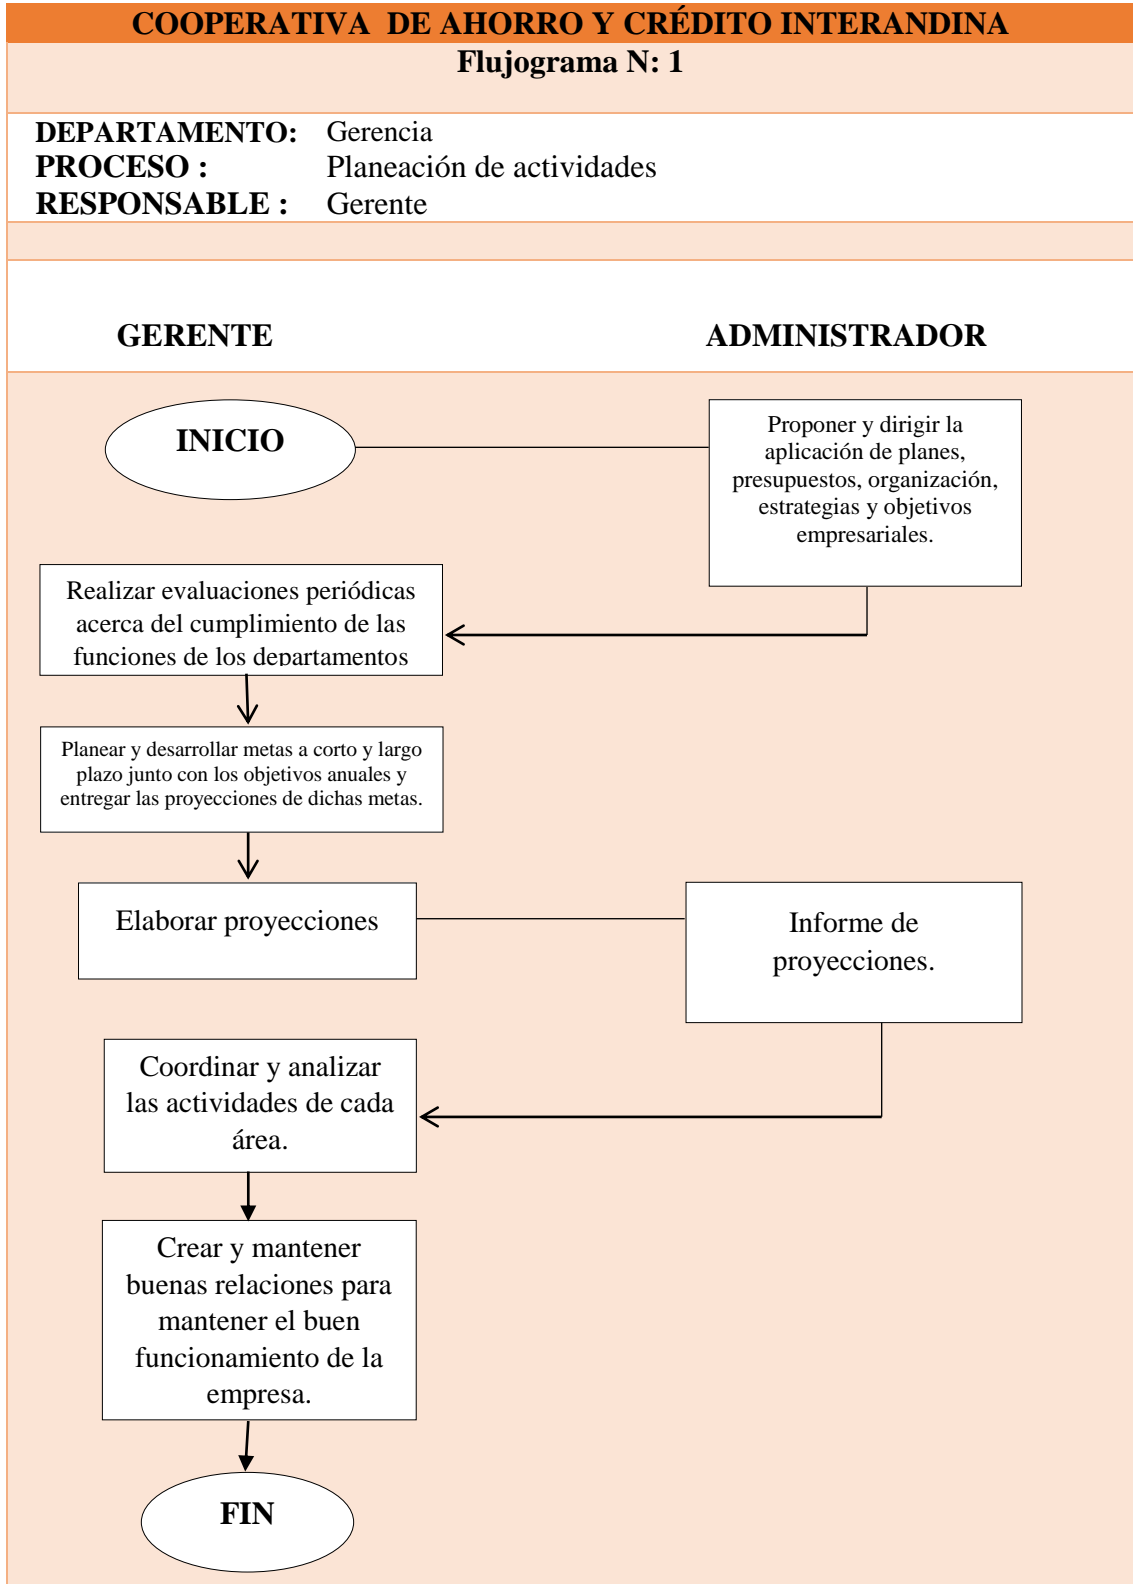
COOPERATIVA DE AHORRO Y CRÉDITO INTERANDINA
Flujograma N: 1

DEPARTAMENTO: Gerencia
PROCESO : Planeación de actividades
RESPONSABLE : Gerente

GERENTE

ADMINISTRADOR

INICIO

Proponer y dirigir la aplicación de planes, presupuestos, organización, estrategias y objetivos empresariales.

Realizar evaluaciones periódicas acerca del cumplimiento de las funciones de los departamentos

Planear y desarrollar metas a corto y largo plazo junto con los objetivos anuales y entregar las proyecciones de dichas metas.

Elaborar proyecciones

Informe de proyecciones.

Coordinar y analizar las actividades de cada área.

Crear y mantener buenas relaciones para mantener el buen funcionamiento de la empresa.

FIN